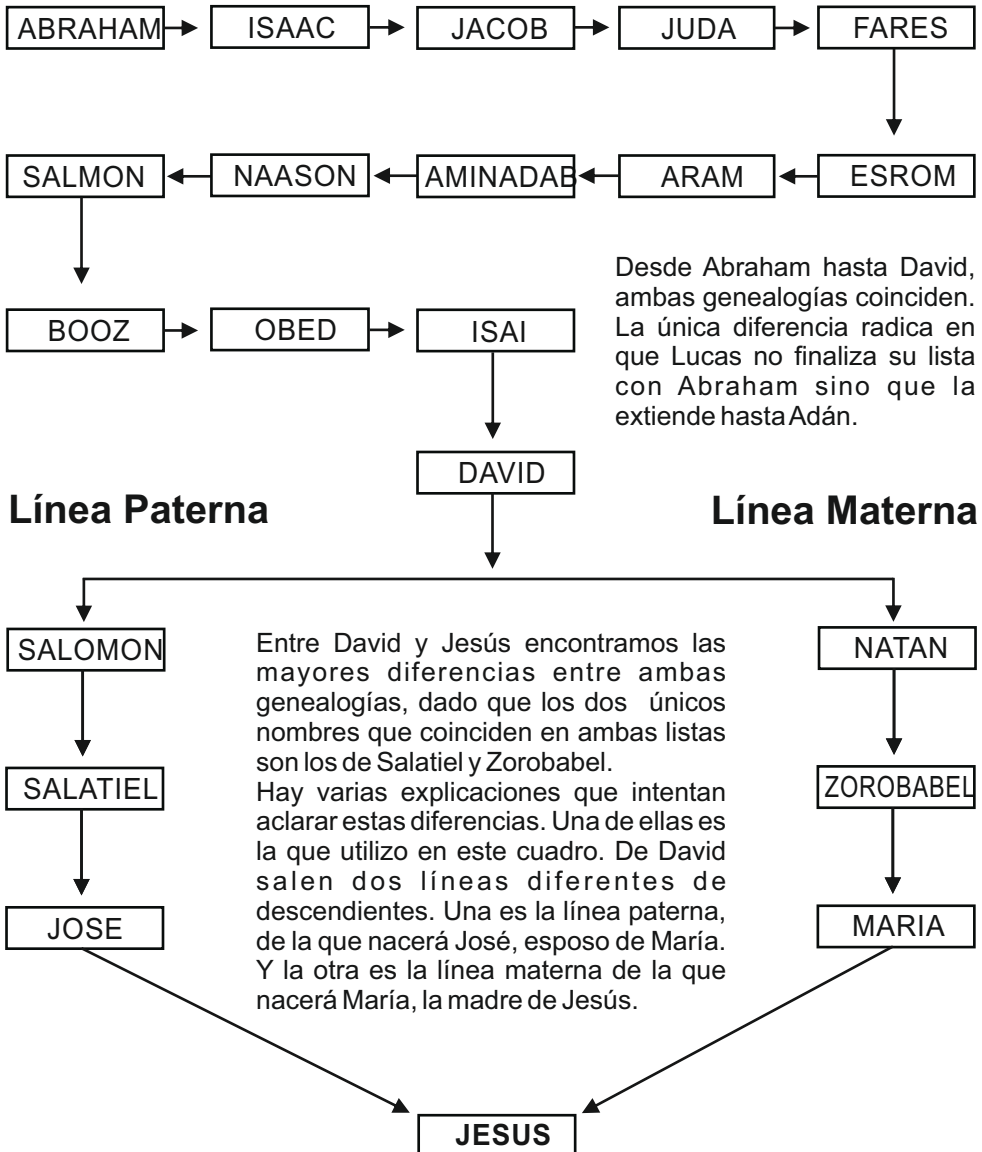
ABRAHAM → ISAAC → JACOB → JUDA → FARES

ESROM → ARAM → AMINADAB → NAASON → SALMON

BOOZ → OBED → ISAI

Desde Abraham hasta David, ambas genealogías coinciden. La única diferencia radica en que Lucas no finaliza su lista con Abraham sino que la extiende hasta Adán.

DAVID

Línea Paterna

Línea Materna

SALOMON

SALATIEL

JOSE

Entre David y Jesús encontramos las mayores diferencias entre ambas genealogías, dado que los dos únicos nombres que coinciden en ambas listas son los de Salatiel y Zorobabel.
Hay varias explicaciones que intentan aclarar estas diferencias. Una de ellas es la que utilizo en este cuadro. De David salen dos líneas diferentes de descendientes. Una es la línea paterna, de la que nacerá José, esposo de María. Y la otra es la línea materna de la que nacerá María, la madre de Jesús.

NATAN

ZOROBABEL

MARIA

JESUS